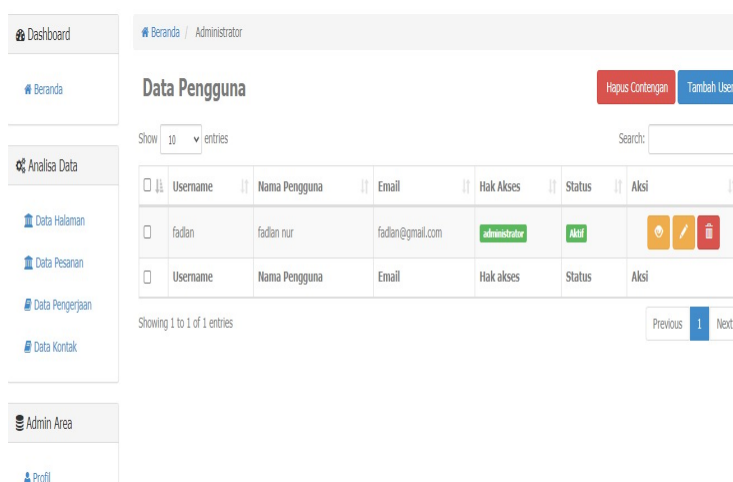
Dashboard

Beranda

Analisa Data

Data Halaman

Data Pesanan

Data Pengerjaan

Data Kontak

Admin Area

Profil

Beranda / Administrator

Data Pengguna

Hapus Contengan

Tambah User

Show 10 entries

Search:

| | Username | Nama Pengguna | Email | Hak Akses | Status | Aksi |
|---|---|---|---|---|---|---|
| | fadlan | fadlan nur | fadlan@gmail.com | administrator | Aktif | |
| | Username | Nama Pengguna | Email | Hak akses | Status | Aksi |

Showing 1 to 1 of 1 entries

Previous 1 Next